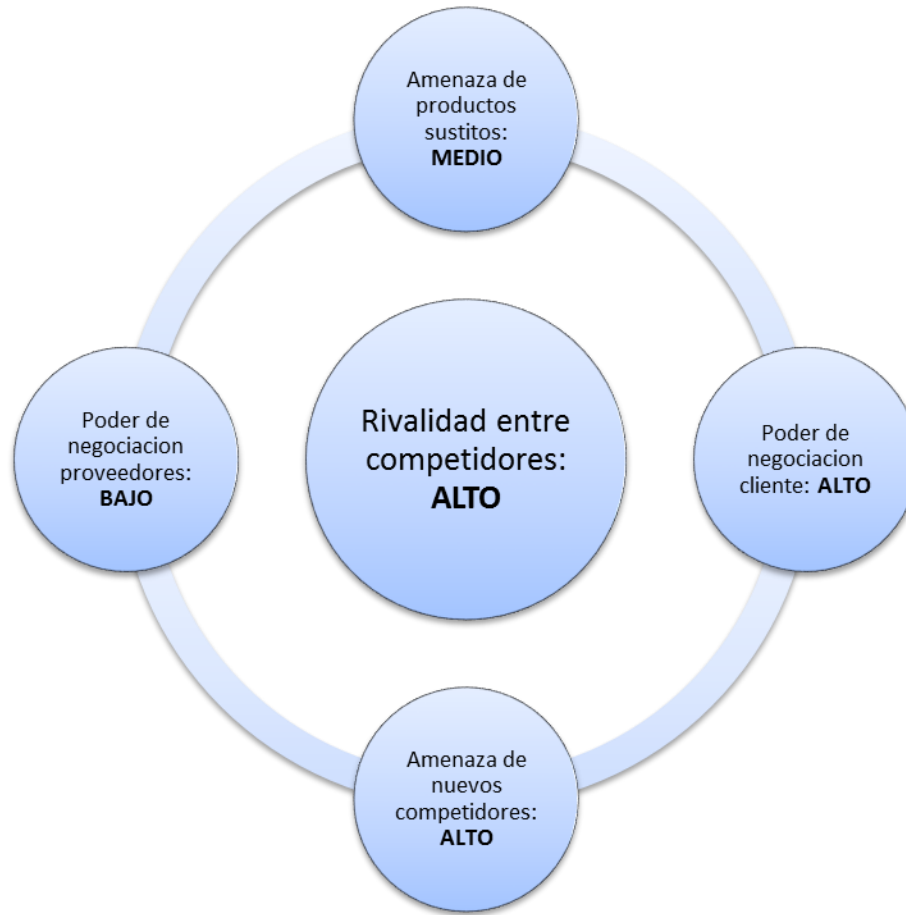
Amenaza de productos sustitos: **MEDIO**

Poder de negociacion proveedores: **BAJO**

Rivalidad entre competidores: **ALTO**

Poder de negociacion cliente: **ALTO**

Amenaza de nuevos competidores: **ALTO**